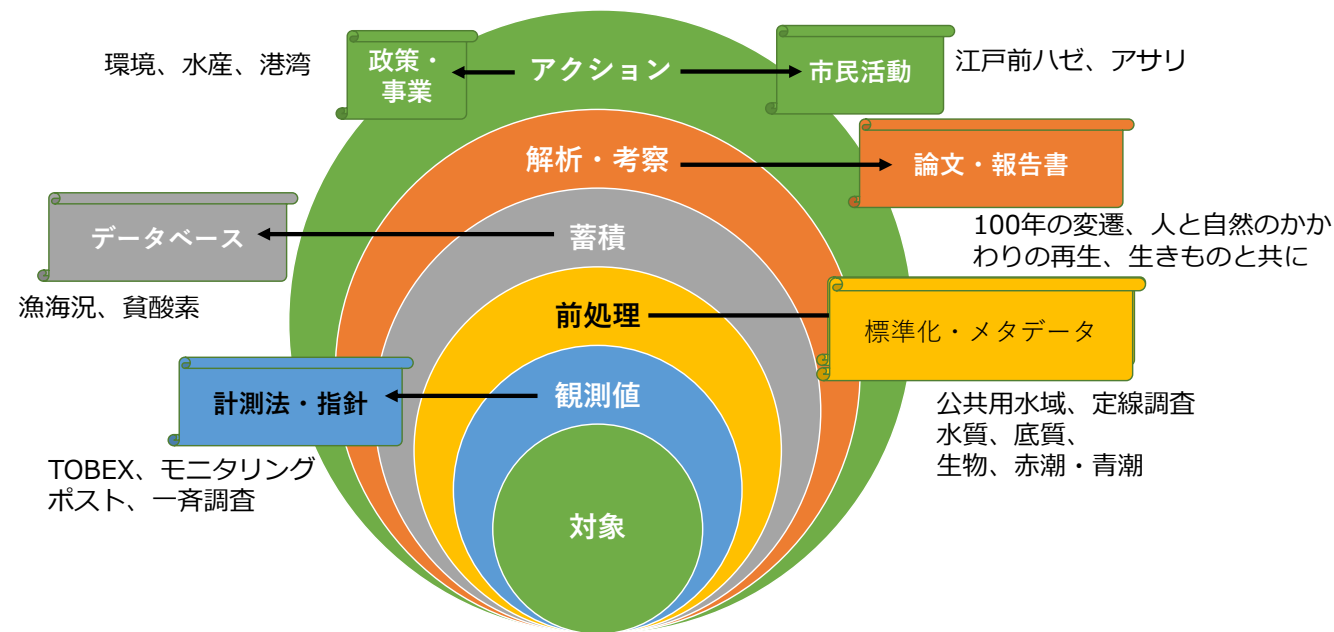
環境、水産、港湾

政策・事業

アクション

市民活動

江戸前ハゼ、アサリ

解析・考察

論文・報告書

100年の変遷、人と自然のかかわりの再生、生きものと共に

データベース

蓄積

漁海況、貧酸素

前処理

標準化・メタデータ

計測法・指針

観測値

公共用水域、定線調査
水質、底質、
生物、赤潮・青潮

TOBEX、モニタリングポスト、一斉調査

対象